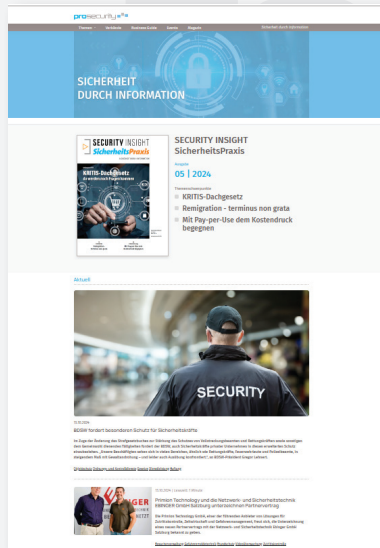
prosecurity

Themen | Archive | Business Guide | Events | Magazin

Sicherheit durch Information

SICHERHEIT DURCH INFORMATION

SECURITY INSIGHT SicherheitsPraxis

KRITIS-Dachgesetz

SECURITY INSIGHT SicherheitsPraxis

Ausgabe

05 | 2024

Themenschwerpunkte

KRITIS-Dachgesetz

Remigration - terminus non grata

Mit Pay-per-Use dem Kostendruck begegnen

Aktuell

SECURITY

BDSW fordert besonderen Schutz für Sicherheitskräfte

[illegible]

Primion Technology und die Netzwerk- und Sicherheitstechnik EBINGER GmbH Salzburg unterzeichnen Partnervertrag

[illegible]